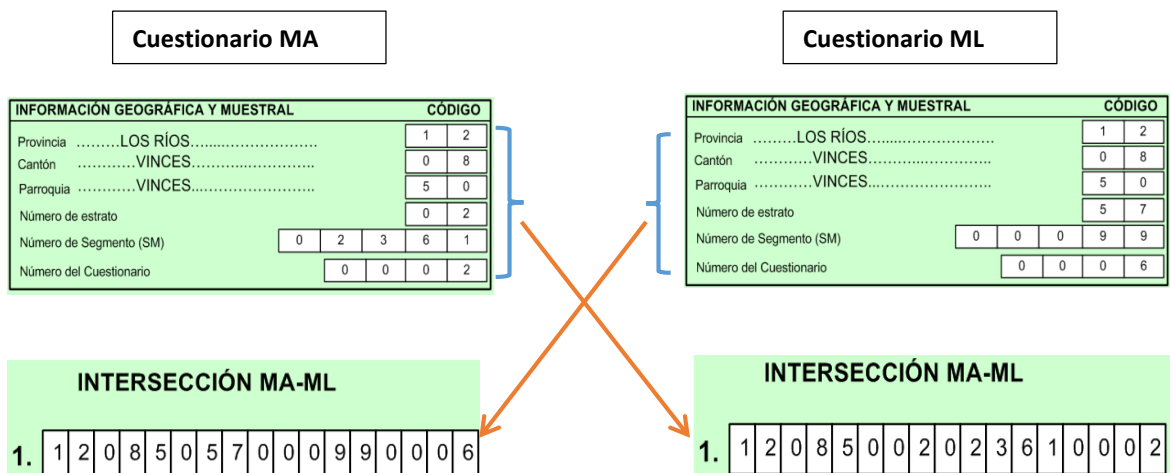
Cuestionario MA

Cuestionario ML

| INFORMACIÓN GEOGRÁFICA Y MUESTRAL | CÓDIGO |
|---|---|
| Provincia .........LOS RÍOS............................ | 1 2 |
| Cantón ............VINCES............................ | 0 8 |
| Parroquia ............VINCES............................ | 5 0 |
| Número de estrato | 0 2 |
| Número de Segmento (SM) | 0 2 3 6 1 |
| Número del Cuestionario | 0 0 0 2 |

| INFORMACIÓN GEOGRÁFICA Y MUESTRAL | CÓDIGO |
|---|---|
| Provincia .........LOS RÍOS............................ | 1 2 |
| Cantón ............VINCES............................ | 0 8 |
| Parroquia ............VINCES............................ | 5 0 |
| Número de estrato | 5 7 |
| Número de Segmento (SM) | 0 0 0 9 9 |
| Número del Cuestionario | 0 0 0 6 |

INTERSECCIÓN MA-ML

1. | 1 | 2 | 0 | 8 | 5 | 0 | 5 | 7 | 0 | 0 | 0 | 9 | 9 | 0 | 0 | 0 | 6 |

INTERSECCIÓN MA-ML

1. | 1 | 2 | 0 | 8 | 5 | 0 | 0 | 2 | 0 | 2 | 3 | 6 | 1 | 0 | 0 | 0 | 2 |